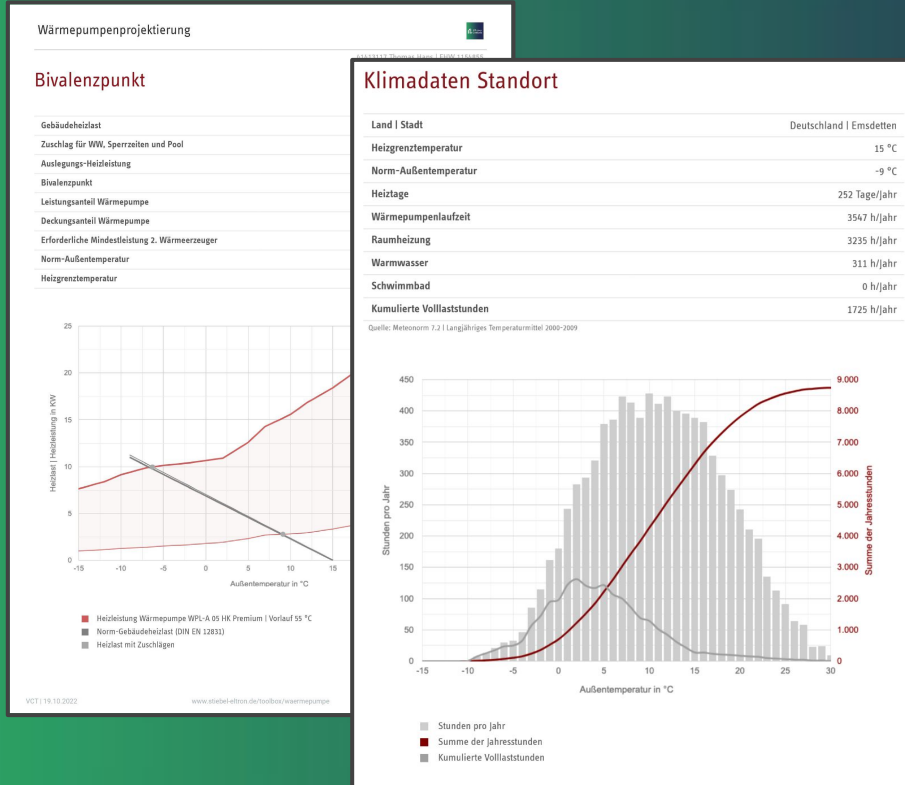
Wärmepumpenprojektierung

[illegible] Thomas Haas | FHW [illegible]

Bivalenzpunkt

Gebäudeheizlast
Zuschlag für WW, Sperrzeiten und Pool
Auslegungs-Heizleistung
Bivalenzpunkt
Leistungsanteil Wärmepumpe
Deckungsanteil Wärmepumpe
Erforderliche Mindestleistung 2. Wärmeerzeuger
Norm-Außentemperatur
Heizgrenztemperatur

25
20
15
10
5
0
Heizlast | Heizleistung in KW
-15 -10 -5 0 5 10 15
Außentemperatur in °C

Heizleistung Wärmepumpe WPL-A 05 HK Premium | Vorlauf 55 °C
Norm-Gebäudeheizlast (DIN EN 12831)
Heizlast mit Zuschlägen

VCT | 19.10.2022
www.stiebel-eltron.de/toolbox/waermepumpe

Klimadaten Standort

| Land \| Stadt | Deutschland \| Emsdetten |
|---|---|
| Heizgrenztemperatur | 15 °C |
| Norm-Außentemperatur | -9 °C |
| Heiztage | 252 Tage/Jahr |
| Wärmepumpenlaufzeit | 3547 h/Jahr |
| Raumheizung | 3235 h/Jahr |
| Warmwasser | 311 h/Jahr |
| Schwimmbad | 0 h/Jahr |
| Kumulierte Volllaststunden | 1725 h/Jahr |

Quelle: Meteonorm 7.2 | Langjähriges Temperaturmittel 2000-2009

450
400
350
300
250
200
150
100
50
0
Stunden pro Jahr
-15 -10 -5 0 5 10 15 20 25 30
Außentemperatur in °C
9.000
8.000
7.000
6.000
5.000
4.000
3.000
2.000
1.000
0
Summe der Jahresstunden

Stunden pro Jahr
Summe der Jahresstunden
Kumulierte Volllaststunden